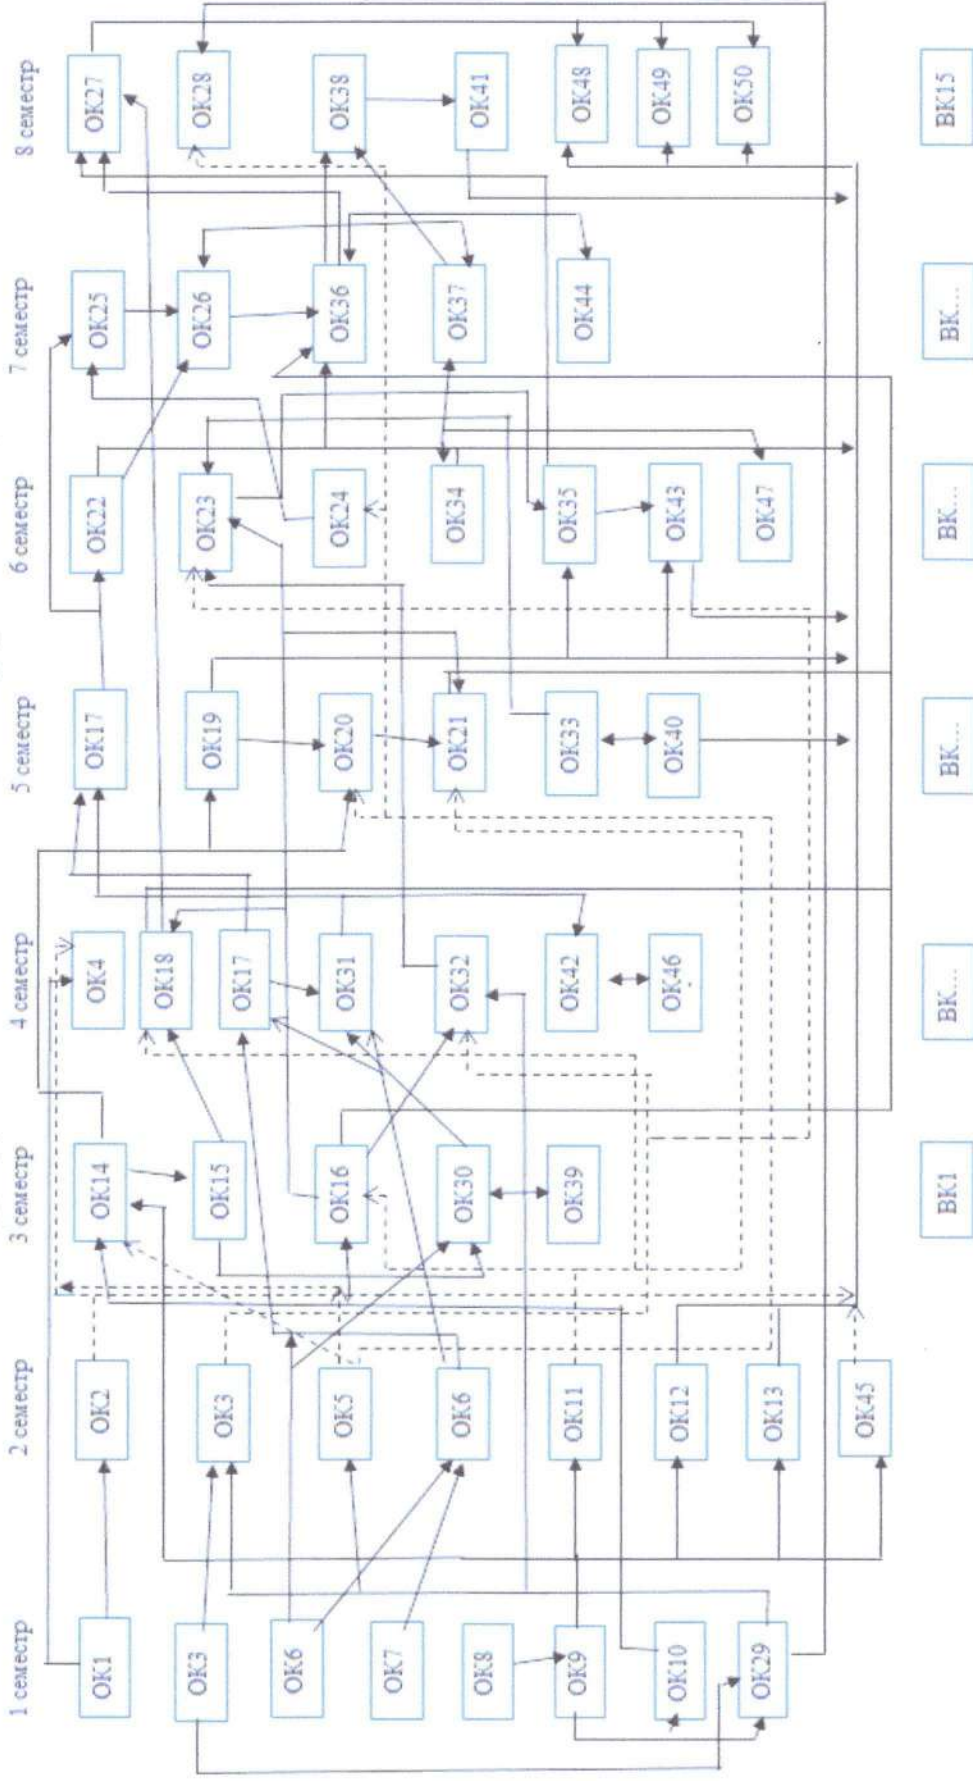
8 семестр
ОК27
ОК28
ОК38
ОК41
ОК48
ОК49
ОК50
ВК15

7 семестр
ОК25
ОК26
ОК36
ОК37
ОК44
ВК...

6 семестр
ОК22
ОК23
ОК24
ОК34
ОК35
ОК43
ОК47
ВК...

5 семестр
ОК17
ОК19
ОК20
ОК21
ОК33
ОК40
ВК...

4 семестр
ОК4
ОК18
ОК17
ОК31
ОК32
ОК42
ОК46
ВК...

3 семестр
ОК14
ОК15
ОК16
ОК30
ОК39
ВК1

2 семестр
ОК2
ОК3
ОК5
ОК6
ОК11
ОК12
ОК13
ОК45

1 семестр
ОК1
ОК3
ОК6
ОК7
ОК8
ОК9
ОК10
ОК29